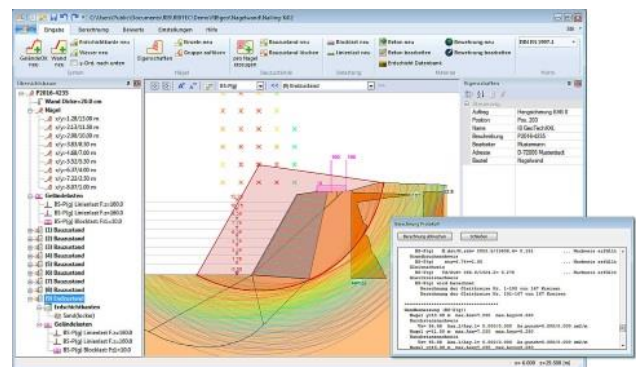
C:\Users\Public\Documents\GGU\Demo\Nagelwand Nailing 002

Eingabe Berechnung Bewerte Einstellungen Hilfe

Geländelinie neu Wand neu Schichtgrenze neu Wasser neu Bauzustand neu Erdbeben Eigenschaften Nagel neu Gruppe einfügen Bauzustand löschen Linienlast neu Blocklast neu Anker neu Kreis bearbeiten Bewehrung neu Bewehrung bearbeiten DIN EN 1997-1

System Nägel Bauzustände Belastung Bewehrung Norm

Übersichtsbaum

P2016-4235
Wand Dicke=20.0 cm
Nägel
(1) Bauzustand
(2) Bauzustand
(3) Bauzustand
(4) Bauzustand
(5) Bauzustand
(6) Bauzustand
(7) Bauzustand
(8) Bauzustand
(9) Endzustand
Geländelasten
Sand(locker)

Eigenschaften

Auftrag Hangsicherung E00 E
Position Pos. 200
Name GGU Software
Beschreibung P2016-4235
Bearbeiter Mustermann
Adresse D-72000 Musterstadt
Baufeld Nagelwand

Berechnung Protokoll

Berechnung abbrechen Schließen

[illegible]

x= 6.009 z= 23.598 [m]